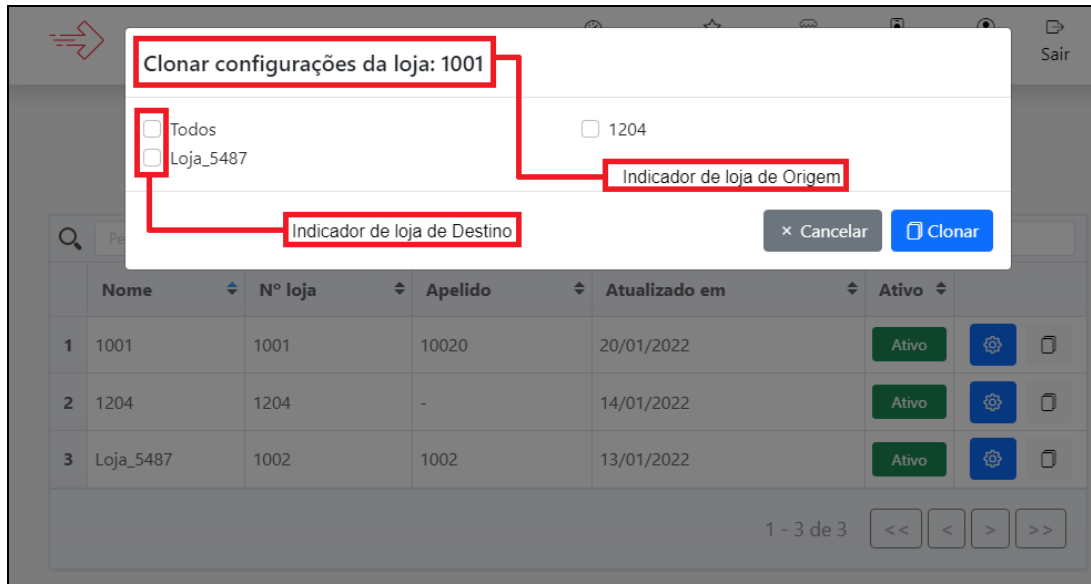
Sair

Clonar configurações da loja: 1001

Todos

Loja_5487

1204

Indicador de loja de Origem

Indicador de loja de Destino

× Cancelar

Clonar

Pe

| | Nome | Nº loja | Apelido | Atualizado em | Ativo | | |
|---|---|---|---|---|---|---|---|
| 1 | 1001 | 1001 | 10020 | 20/01/2022 | Ativo | | |
| 2 | 1204 | 1204 | - | 14/01/2022 | Ativo | | |
| 3 | Loja_5487 | 1002 | 1002 | 13/01/2022 | Ativo | | |

1 - 3 de 3

<<

<

>

>>